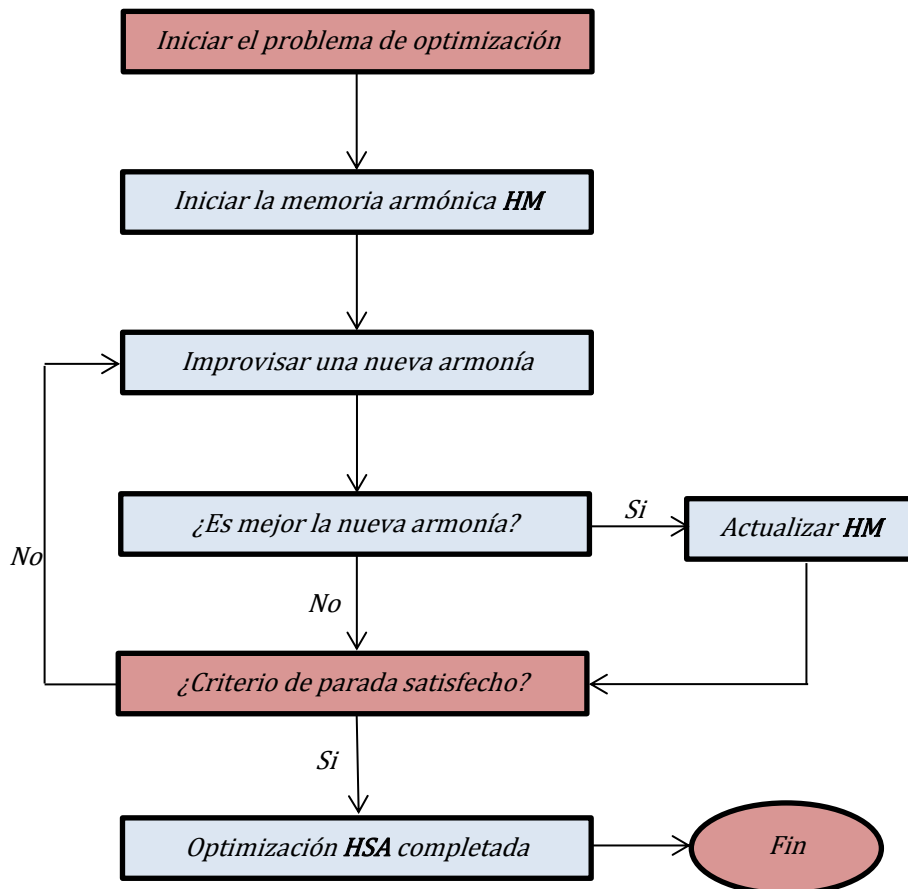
Iniciar el problema de optimización

Iniciar la memoria armónica HM

Improvisar una nueva armonía

¿Es mejor la nueva armonía?

Si

Actualizar HM

No

No

¿Criterio de parada satisfecho?

Si

Optimización HSA completada

Fin